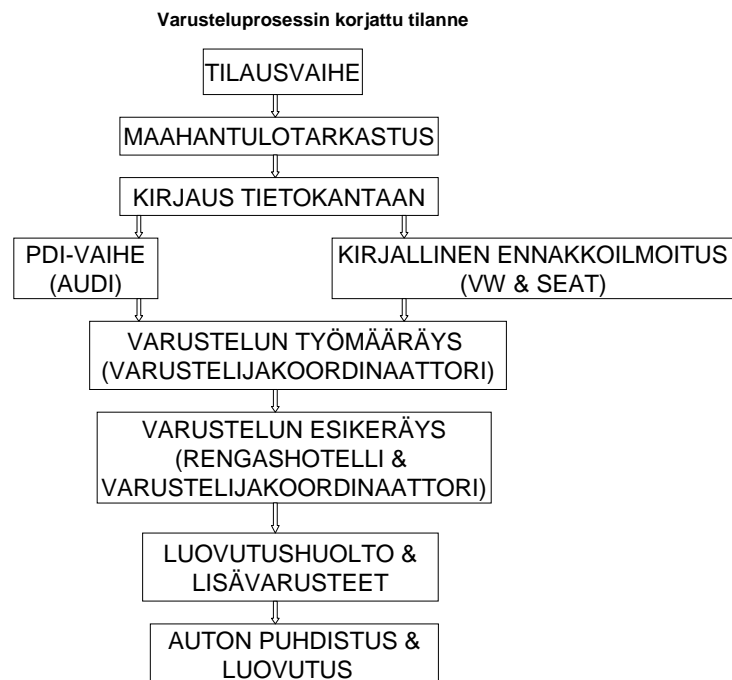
Varusteluprosessin korjattu tilanne

TILAUSVAIHE

MAAHANTULOTARKASTUS

KIRJAUS TIETOKANTAAN

PDI-VAIHE (AUDI)

KIRJALLINEN ENNAKKOILMOITUS (VW & SEAT)

VARUSTELUN TYÖMÄÄRÄYS (VARUSTELIJAKOORDINAATTORI)

VARUSTELUN ESIKERÄYS (RENGASHOTELLI & VARUSTELIJAKOORDINAATTORI)

LUOVUTUSHUOLTO & LISÄVARUSTEET

AUTON PUHDISTUS & LUOVUTUS